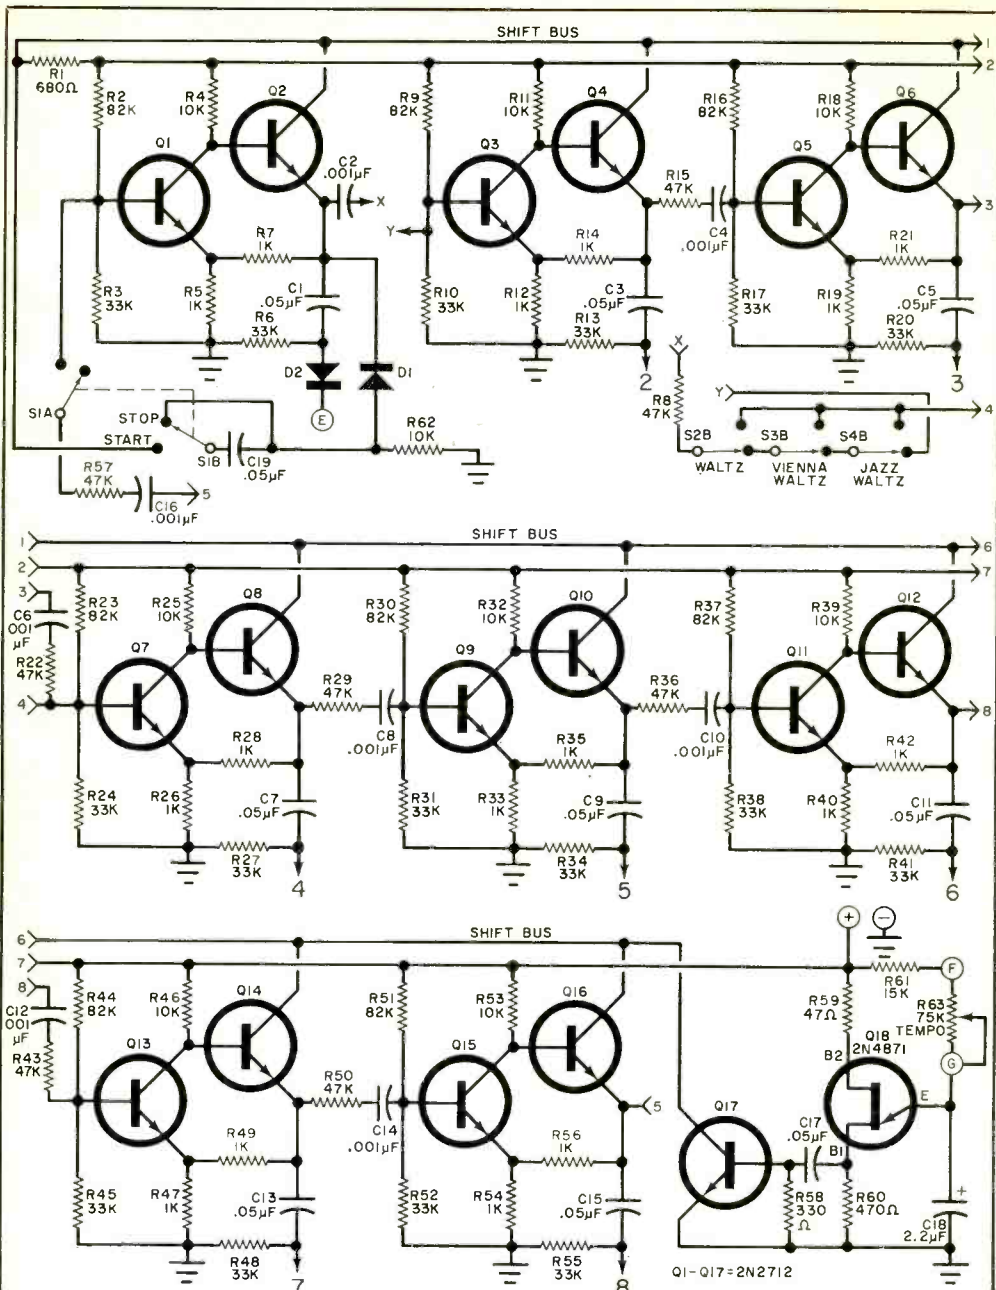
SHIFT BUS

1
2
R1 680Ω
R2 82K
R4 10K
Q2
Q1
C2 .001µF
X
R9 82K
R11 10K
Q4
Q3
R15 47K
C4 .001µF
R16 82K
R18 10K
Q6
Q5
3
R7 1K
Y
R14 1K
R21 1K
R3 33K
R5 1K
C1 .05µF
R6 33K
R10 33K
R12 1K
C3 .05µF
R13 33K
R17 33K
R19 1K
C5 .05µF
R20 33K
D2
D1
E
2
3
X
R8 47K
Y
4
S1A
STOP
START
S1B
C19 .05µF
R62 10K
S2B
S3B
S4B
WALTZ
VIENNA WALTZ
JAZZ WALTZ
R57 47K
C16 .001µF
5

SHIFT BUS
1
2
3
6
7
R23 82K
C6 .001 µF
R22 47K
4
R25 10K
Q8
Q7
R29 47K
C8 .001µF
R28 1K
R24 33K
R26 1K
C7 .05µF
R27 33K
4
R30 82K
R32 10K
Q10
Q9
R36 47K
C10 .001µF
R35 1K
R31 33K
R33 1K
C9 .05µF
R34 33K
5
R37 82K
R39 10K
Q12
Q11
8
R42 1K
R38 33K
R40 1K
C11 .05µF
R41 33K
6

6
7
8
SHIFT BUS
C12 .001 µF
R43 47K
R44 82K
R46 10K
Q14
Q13
R50 47K
C14 .001µF
R49 1K
R45 33K
R47 1K
C13 .05µF
R48 33K
7
R51 82K
R53 10K
Q16
Q15
5
R56 1K
R52 33K
R54 1K
C15 .05µF
R55 33K
8
Q17
+
−
R61 15K
F
R59 47Ω
R63 75K TEMPO
Q18 2N4871
B2
G
E
C17 .05µF
B1
R58 330 Ω
R60 470Ω
+
C18 2.2µF
Q1-Q17=2N2712